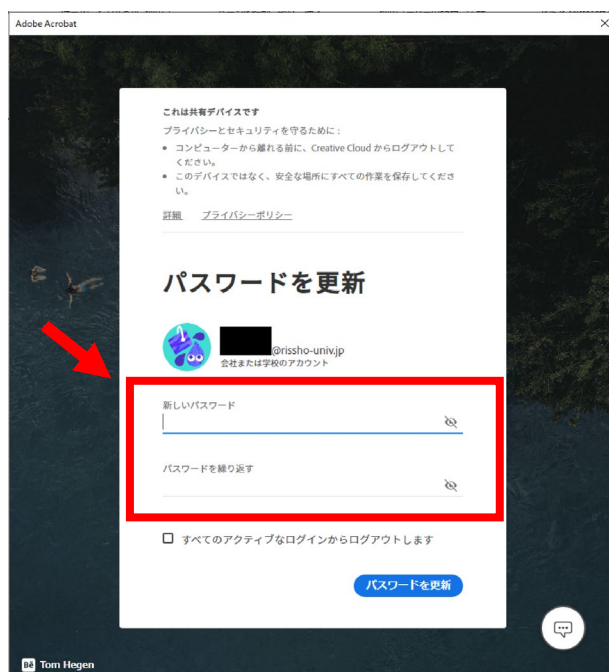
Adobe Acrobat

これは共有デバイスです

プライバシーとセキュリティを守るために：

• コンピューターから離れる前に、Creative Cloud からログアウトしてください。
• このデバイスではなく、安全な場所にすべての作業を保存してください。

詳細　プライバシーポリシー

パスワードを更新

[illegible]@rissho-univ.jp
会社または学校のアカウント

新しいパスワード

パスワードを繰り返す

すべてのアクティブなログインからログアウトします

パスワードを更新

Bē Tom Hegen